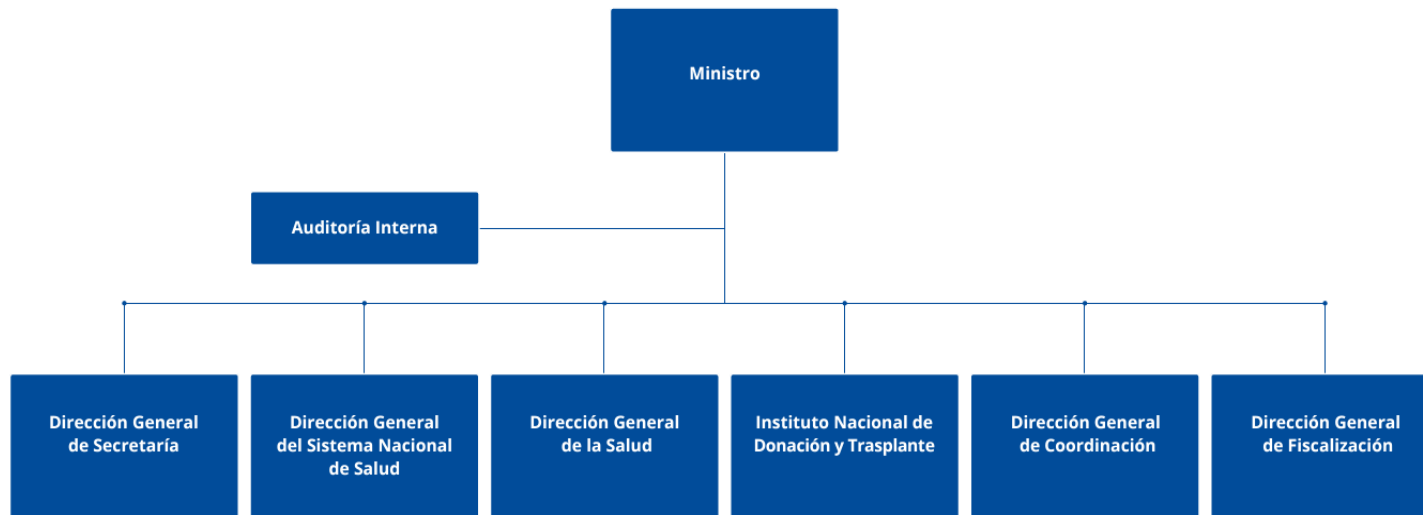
Ministro

Auditoría Interna

Dirección General de Secretaría

Dirección General del Sistema Nacional de Salud

Dirección General de la Salud

Instituto Nacional de Donación y Trasplante

Dirección General de Coordinación

Dirección General de Fiscalización